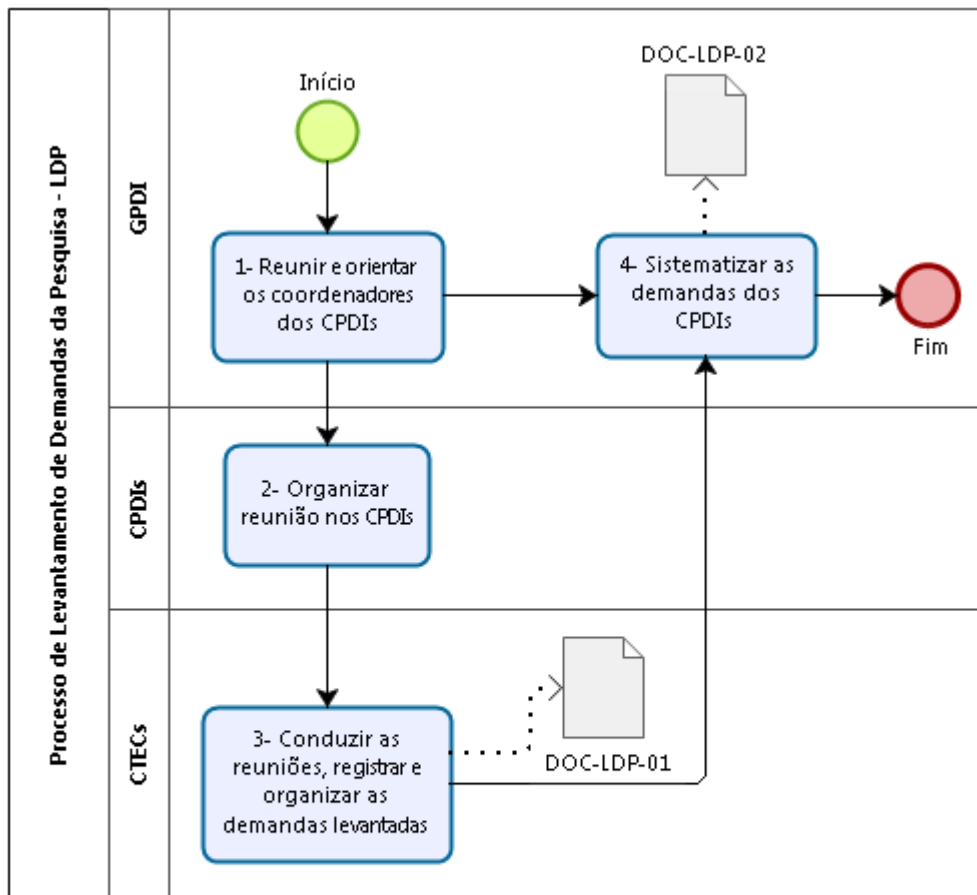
Processo de Levantamento de Demandas da Pesquisa - LDP

GPDI

Início

DOC-LDP-02

1- Reunir e orientar os coordenadores dos CPDIs

4- Sistematizar as demandas dos CPDIs

Fim

CPDIs

2- Organizar reunião nos CPDIs

CTECs

3- Conduzir as reuniões, registrar e organizar as demandas levantadas

DOC-LDP-01